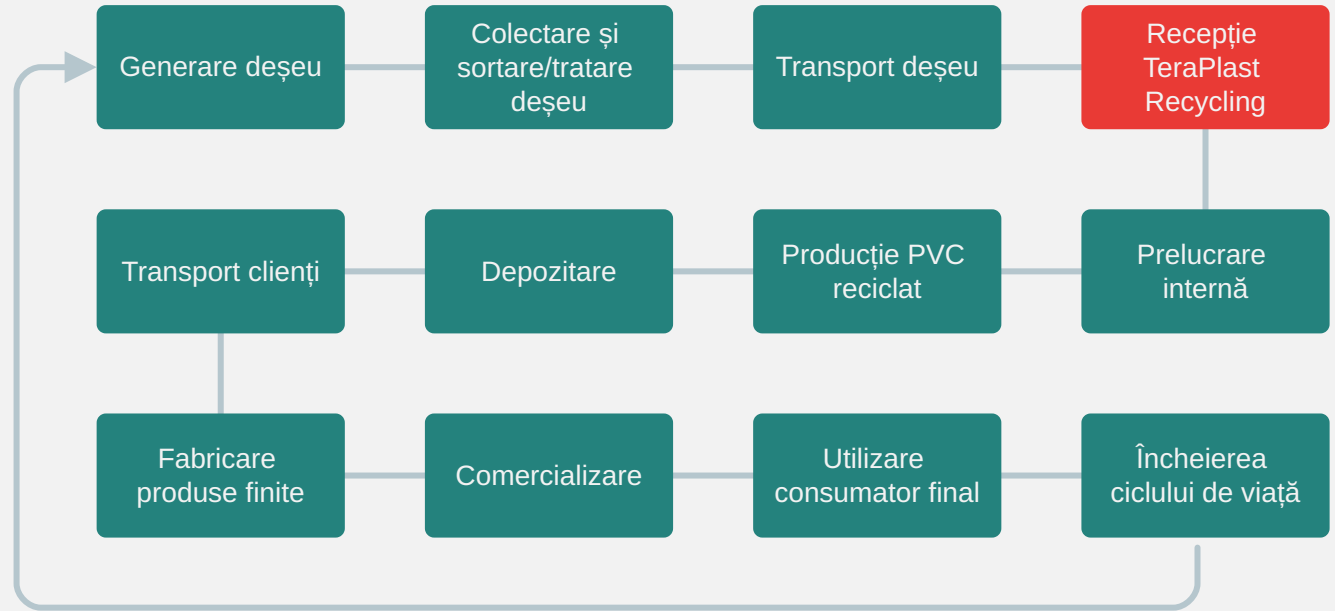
Generare deșeu

Colectare și sortare/tratare deșeu

Transport deșeu

Recepție TeraPlast Recycling

Transport clienți

Depozitare

Producție PVC reciclat

Prelucrare internă

Fabricare produse finite

Comercializare

Utilizare consumator final

Încheierea ciclului de viață